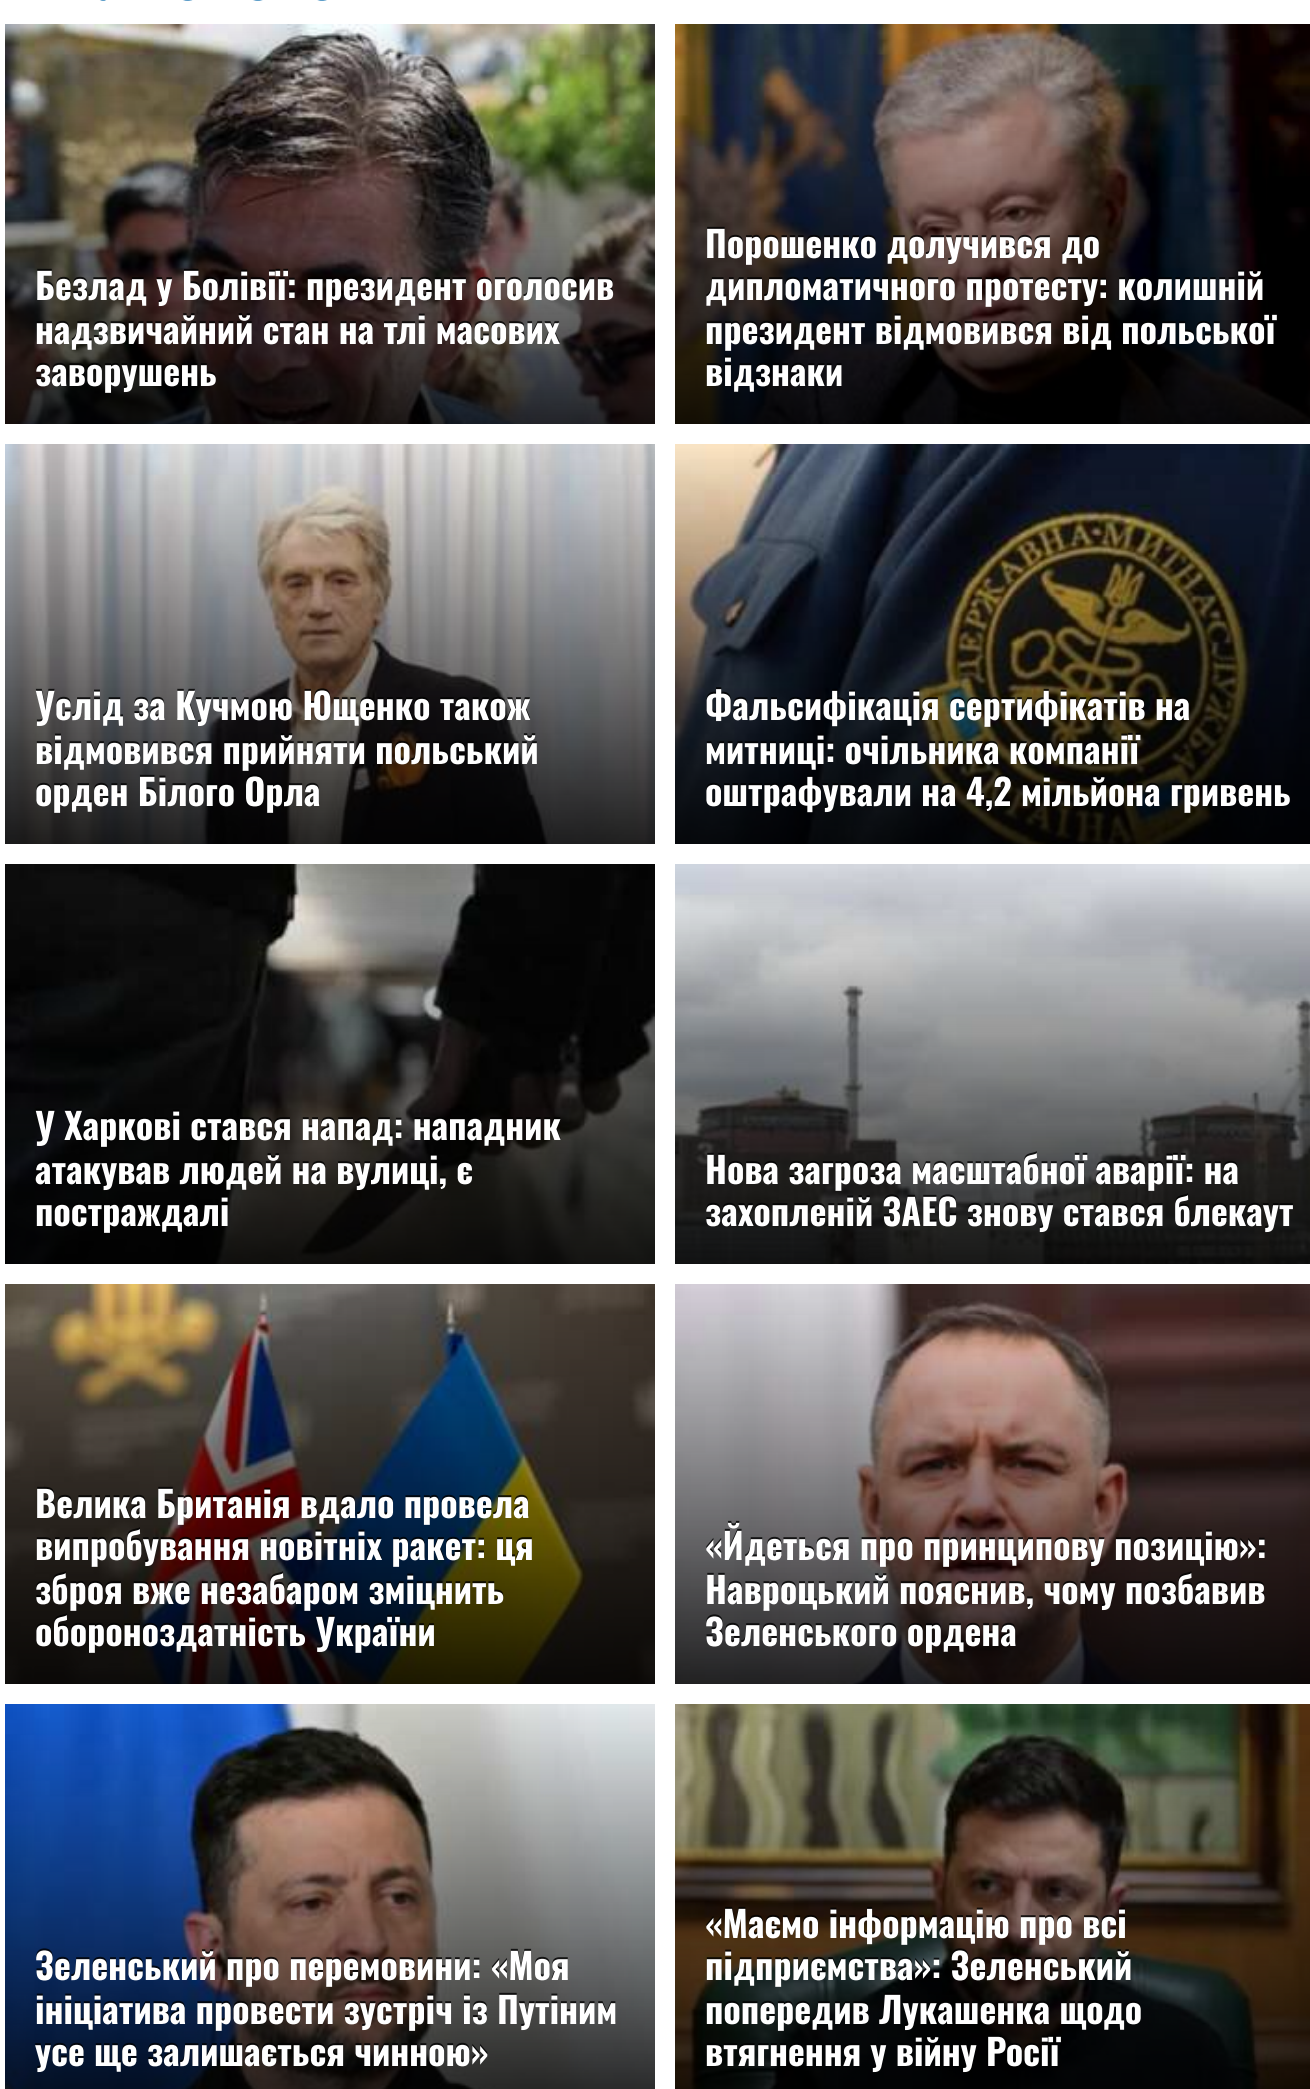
Безлад у Болівії: президент оголосив надзвичайний стан на тлі масових заворушень

Порошенко долучився до дипломатичного протесту: колишній президент відмовився від польської відзнаки

Услід за Кучмою Ющенко також відмовився прийняти польський орден Білого Орла

Фальсифікація сертифікатів на митниці: очільника компанії оштрафували на 4,2 мільйона гривень

У Харкові стався напад: нападник атакував людей на вулиці, є постраждалі

Нова загроза масштабної аварії: на захопленій ЗАЕС знову стався блекаут

Велика Британія вдало провела випробування новітніх ракет: ця зброя вже незабаром зміцнить обороноздатність України

«Йдеться про принципову позицію»: Навроцький пояснив, чому позбавив Зеленського ордена

Зеленський про перемовини: «Моя ініціатива провести зустріч із Путіним усе ще залишається чинною»

«Маємо інформацію про всі підприємства»: Зеленський попередив Лукашенка щодо втягнення у війну Росії